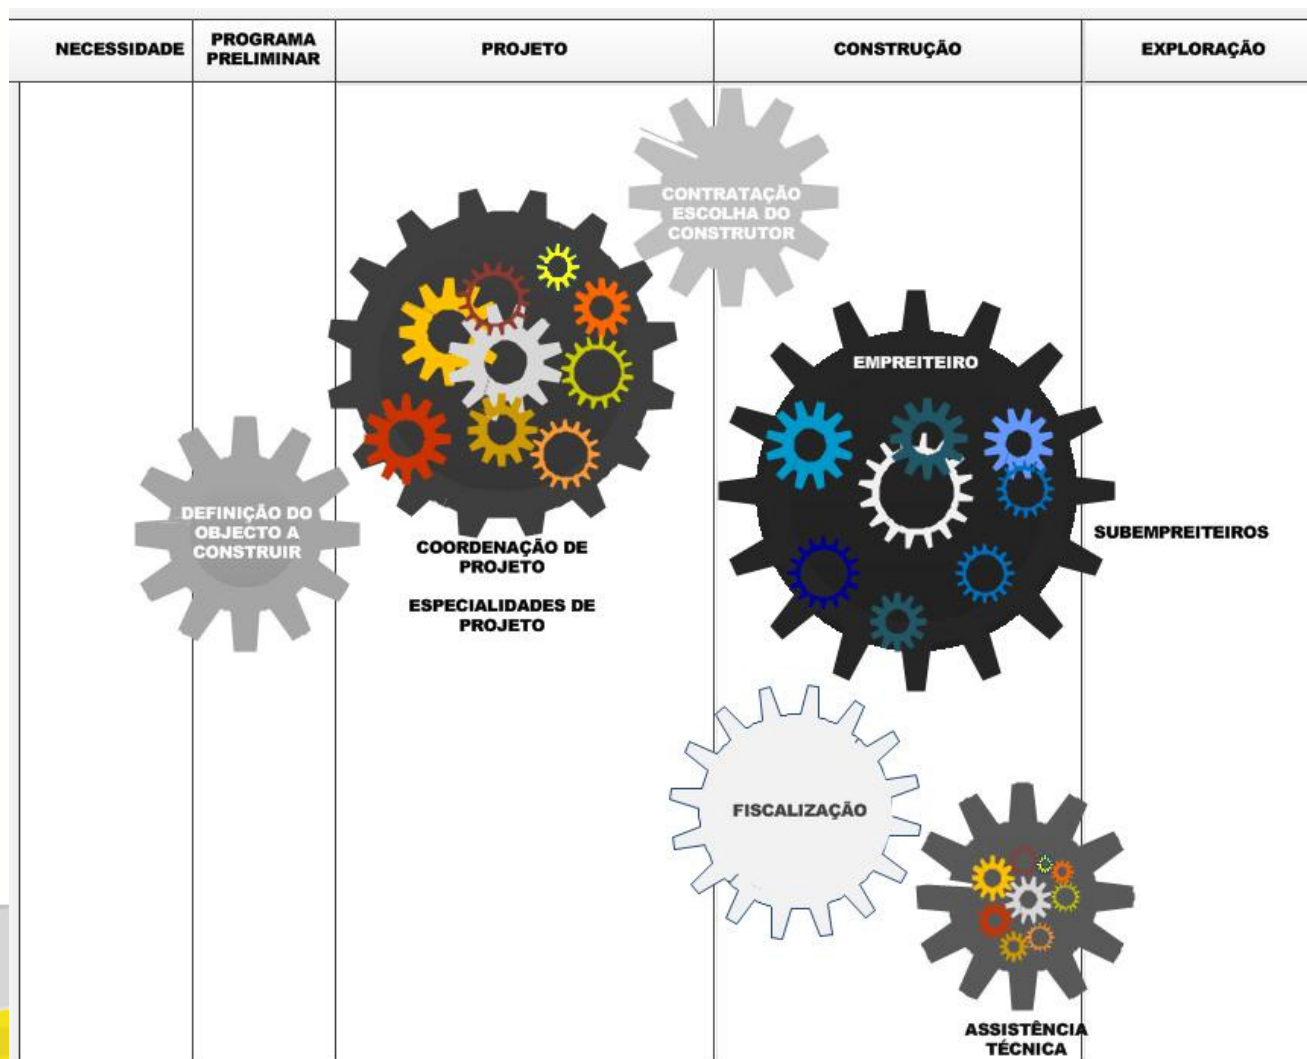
| NECESSIDADE | PROGRAMA PRELIMINAR | PROJETO | CONSTRUÇÃO | EXPLORAÇÃO |
|---|---|---|---|---|

CONTRATAÇÃO ESCOLHA DO CONSTRUTOR

EMPREITEIRO

DEFINIÇÃO DO OBJECTO A CONSTRUIR

COORDENAÇÃO DE PROJETO

ESPECIALIDADES DE PROJETO

SUBEMPREITEIROS

FISCALIZAÇÃO

ASSISTÊNCIA TÉCNICA